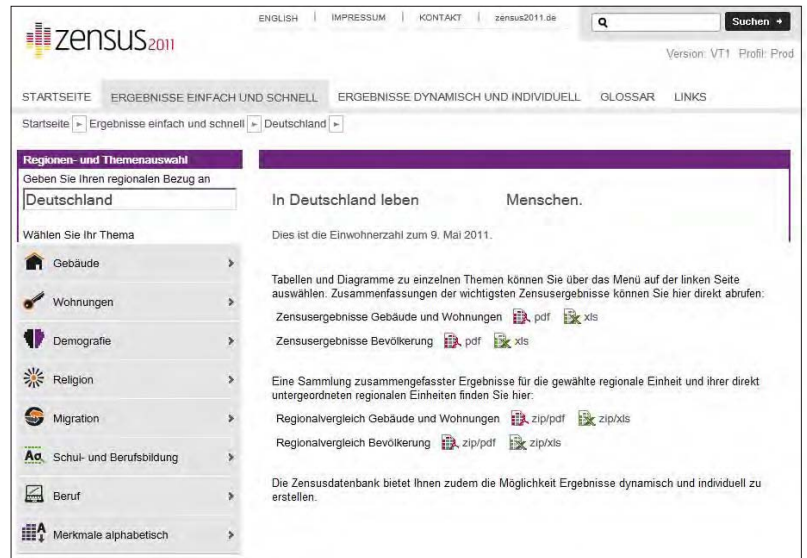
zensus2011

ENGLISH | IMPRESSUM | KONTAKT | zensus2011.de

Suchen +

Version: VT1 Profil: Prod

STARTSEITE ERGEBNISSE EINFACH UND SCHNELL ERGEBNISSE DYNAMISCH UND INDIVIDUELL GLOSSAR LINKS

Startseite ► Ergebnisse einfach und schnell ► Deutschland ►

Regionen- und Themenauswahl

Geben Sie Ihren regionalen Bezug an

Deutschland

Wählen Sie Ihr Thema

Gebäude

Wohnungen

Demografie

Religion

Migration

Schul- und Berufsbildung

Beruf

Merkmale alphabetisch

In Deutschland leben Menschen.

Dies ist die Einwohnerzahl zum 9. Mai 2011.

Tabellen und Diagramme zu einzelnen Themen können Sie über das Menü auf der linken Seite auswählen. Zusammenfassungen der wichtigsten Zensusergebnisse können Sie hier direkt abrufen:

Zensusergebnisse Gebäude und Wohnungen pdf xls

Zensusergebnisse Bevölkerung pdf xls

Eine Sammlung zusammengefasster Ergebnisse für die gewählte regionale Einheit und ihrer direkt untergeordneten regionalen Einheiten finden Sie hier:

Regionalvergleich Gebäude und Wohnungen zip/pdf zip/xls

Regionalvergleich Bevölkerung zip/pdf zip/xls

Die Zensusdatenbank bietet Ihnen zudem die Möglichkeit Ergebnisse dynamisch und individuell zu erstellen.